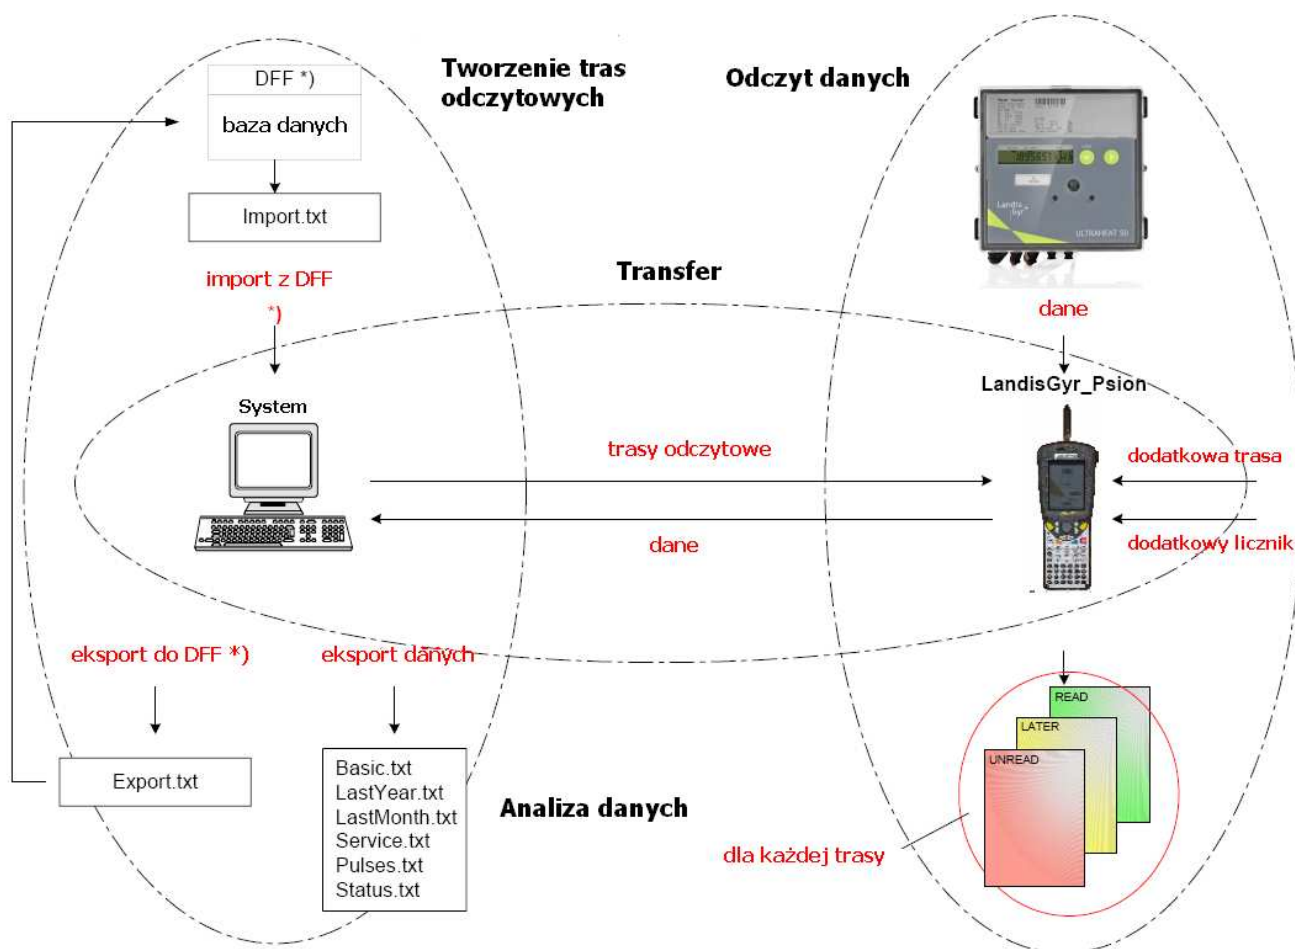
DFF *)

baza danych

Tworzenie tras odczytowych

Odczyt danych

Import.txt

import z DFF *)

Transfer

dane

LandisGyr_Psion

System

trasy odczytowe

dodatkowa trasa

dane

dodatkowy licznik

eksport do DFF *)

eksport danych

READ

LATER

UNREAD

Export.txt

Basic.txt
LastYear.txt
LastMonth.txt
Service.txt
Pulses.txt
Status.txt

Analiza danych

dla każdej trasy